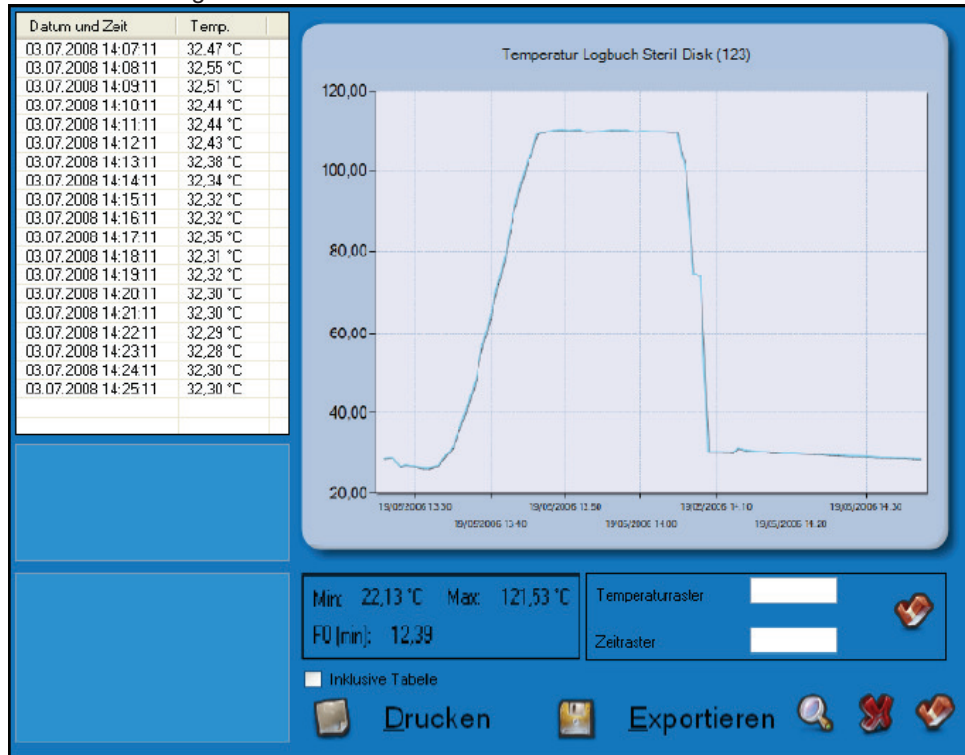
| Datum und Zeit | Temp. |
|---|---|
| 03.07.2008 14:07:11 | 32,47 °C |
| 03.07.2008 14:08:11 | 32,55 °C |
| 03.07.2008 14:09:11 | 32,51 °C |
| 03.07.2008 14:10:11 | 32,44 °C |
| 03.07.2008 14:11:11 | 32,44 °C |
| 03.07.2008 14:12:11 | 32,43 °C |
| 03.07.2008 14:13:11 | 32,38 °C |
| 03.07.2008 14:14:11 | 32,34 °C |
| 03.07.2008 14:15:11 | 32,32 °C |
| 03.07.2008 14:16:11 | 32,32 °C |
| 03.07.2008 14:17:11 | 32,35 °C |
| 03.07.2008 14:18:11 | 32,31 °C |
| 03.07.2008 14:19:11 | 32,32 °C |
| 03.07.2008 14:20:11 | 32,30 °C |
| 03.07.2008 14:21:11 | 32,30 °C |
| 03.07.2008 14:22:11 | 32,29 °C |
| 03.07.2008 14:23:11 | 32,28 °C |
| 03.07.2008 14:24:11 | 32,30 °C |
| 03.07.2008 14:25:11 | 32,30 °C |

Temperatur Logbuch Steril Disk (123)

120,00
100,00
80,00
60,00
40,00
20,00

19/05/2006 13:30
19/05/2006 13:40
19/05/2006 13:50
19/05/2006 14:00
19/05/2006 14:10
19/05/2006 14:20
19/05/2006 14:30

Min: 22,13 °C Max: 121,53 °C
F0 [min]: 12,39

Temperaturraster
Zeitraster

Inklusive Tabele

Drucken

Exportieren